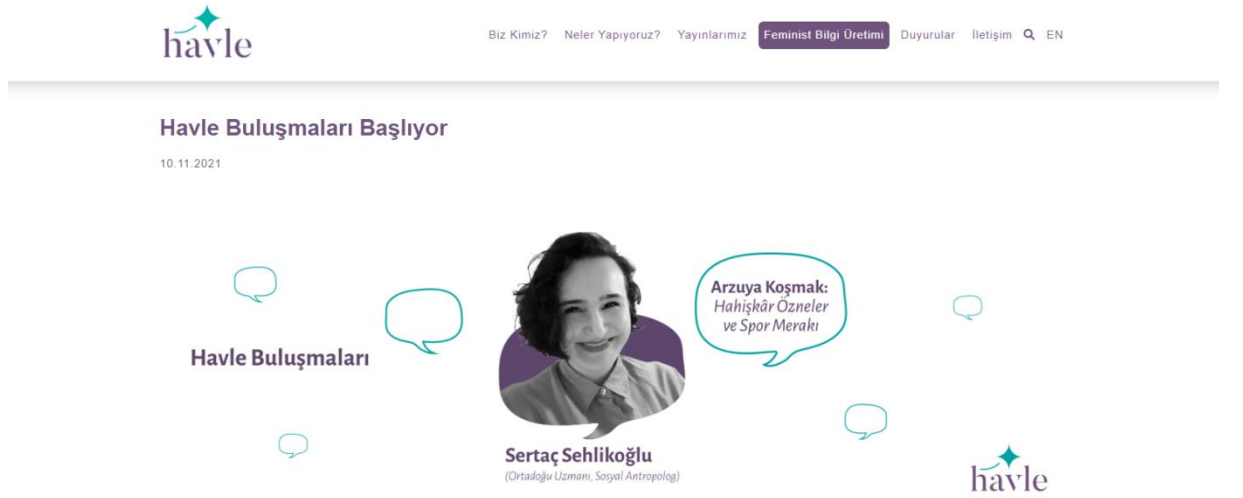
havle

Biz Kimiz? Neler Yapıyoruz? Yayınlarımız Feminist Bilgi Üretimi Duyurular İletişim EN

Havle Buluşmaları Başlıyor

10.11.2021

Havle Buluşmaları

Arzuya Koşmak: Hahişkâr Özneler ve Spor Merakı

Sertaç Sehlikoğlu

(Ortadoğu Uzmanı, Sosyal Antropolog)

havle